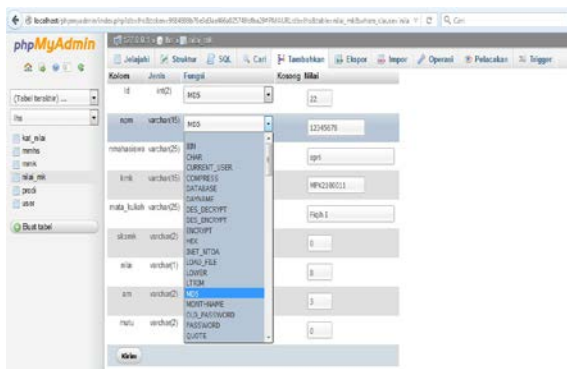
localhost/phpmyadmin/index.php?db=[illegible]&table=nilai_mk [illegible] C Cari

phpMyAdmin

(Tabel terakhir) ...

hs

kat_nilai
mmhs
mmk
nilai_mk
prodi
user

Buat tabel

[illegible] » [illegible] » nilai_mk

Jelajahi | Struktur | SQL | Cari | Tambahkan | Ekspor | Impor | Operasi | Pelacakan | Trigger

| Kolom | Jenis | Fungsi | Kosong | Nilai |
|---|---|---|---|---|
| id | int(2) | MD5 | | 22 |
| nim | varchar(15) | MD5 | | 12345678 |
| nmahasiswa | varchar(25) | | | sgrt |
| kmk | varchar(15) | | | MPK2100011 |
| mata_kuliah | varchar(25) | | | Fiqih 1 |
| sksmk | varchar(2) | | | 0 |
| nilai | varchar(1) | | | B |
| am | varchar(2) | | | 3 |
| mutu | varchar(2) | | | 0 |

BIN
CHAR
CURRENT_USER
COMPRESS
DATABASE
DAYNAME
DES_DECRYPT
DES_ENCRYPT
ENCRYPT
HEX
INET_NTOA
LOAD_FILE
LOWER
LTRIM
MD5
MONTHNAME
OLD_PASSWORD
PASSWORD
QUOTE

Kirim